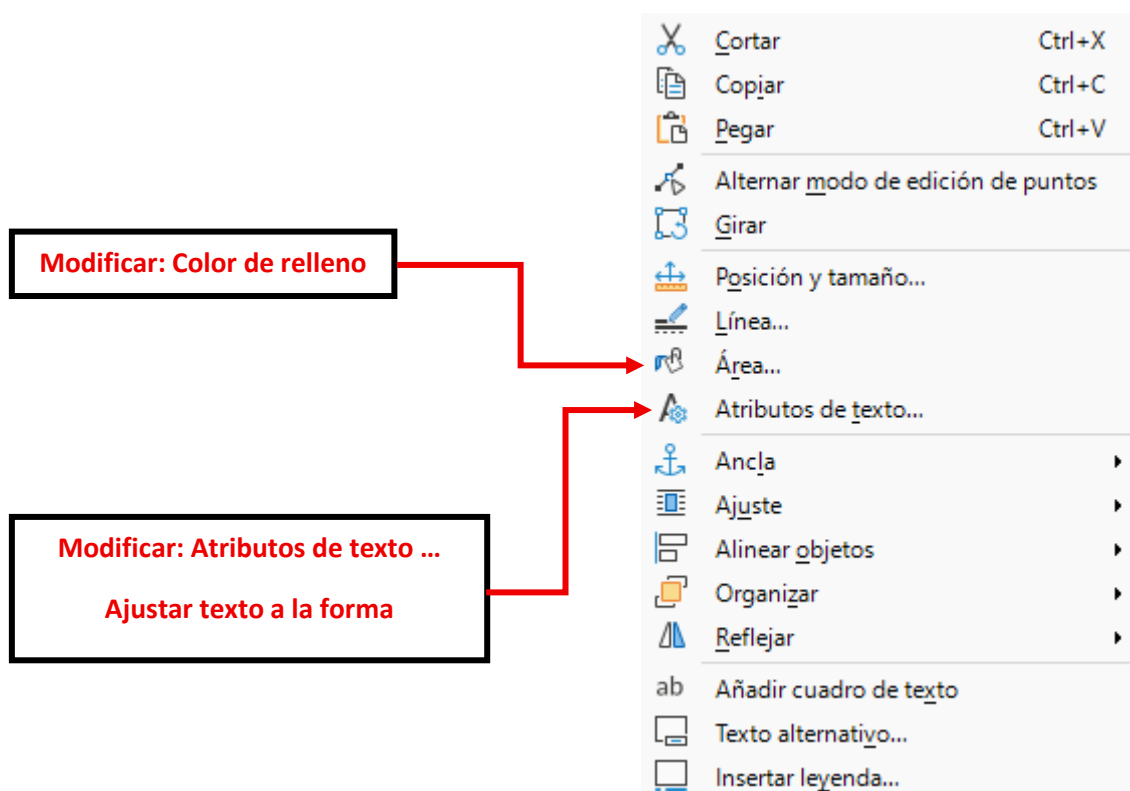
Modificar: Color de relleno

Modificar: Atributos de texto …

Ajustar texto a la forma

Cortar Ctrl+X
Copiar Ctrl+C
Pegar Ctrl+V
Alternar modo de edición de puntos
Girar
Posición y tamaño...
Línea...
Área...
Atributos de texto...
Ancla
Ajuste
Alinear objetos
Organizar
Reflejar
ab Añadir cuadro de texto
Texto alternativo...
Insertar leyenda...